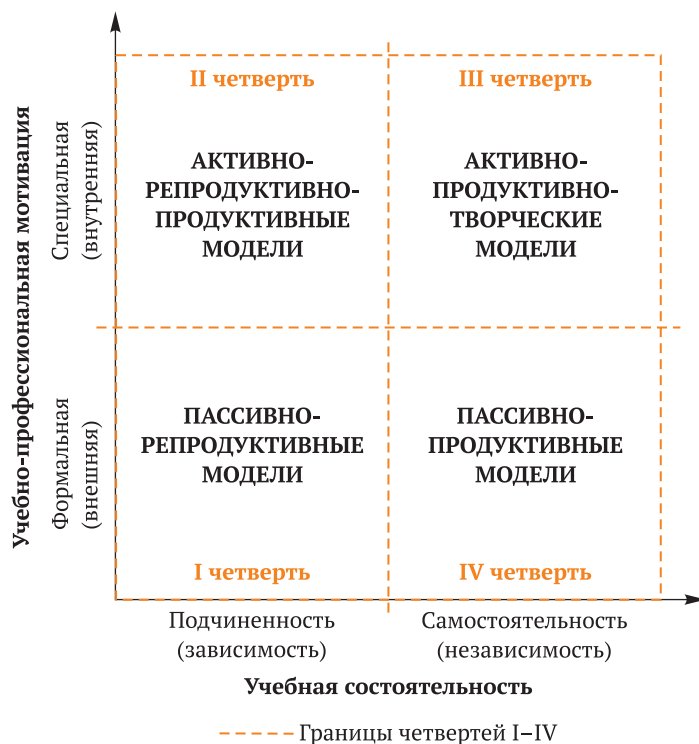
Учебно-профессиональная мотивация

Специальная (внутренняя)

Формальная (внешняя)

II четверть

АКТИВНО-РЕПРОДУКТИВНО-ПРОДУКТИВНЫЕ МОДЕЛИ

III четверть

АКТИВНО-ПРОДУКТИВНО-ТВОРЧЕСКИЕ МОДЕЛИ

ПАССИВНО-РЕПРОДУКТИВНЫЕ МОДЕЛИ

I четверть

ПАССИВНО-ПРОДУКТИВНЫЕ МОДЕЛИ

IV четверть

Подчиненность (зависимость)

Самостоятельность (независимость)

Учебная состоятельность

Границы четвертей I–IV